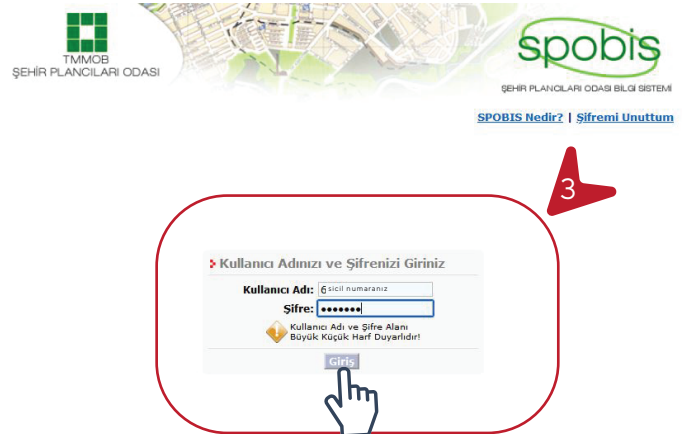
TMMOB
ŞEHİR PLANCILARI ODASI

spobis
ŞEHİR PLANCILARI ODASI BİLGİ SİSTEMİ

SPOBIS Nedir? | Şifremi Unuttum

3

Kullanıcı Adınızı ve Şifrenizi Giriniz

Kullanıcı Adı: 6 sicil numaranız

Şifre: •••••••

Kullanıcı Adı ve Şifre Alanı Büyük Küçük Harf Duyarlıdır!

Giriş